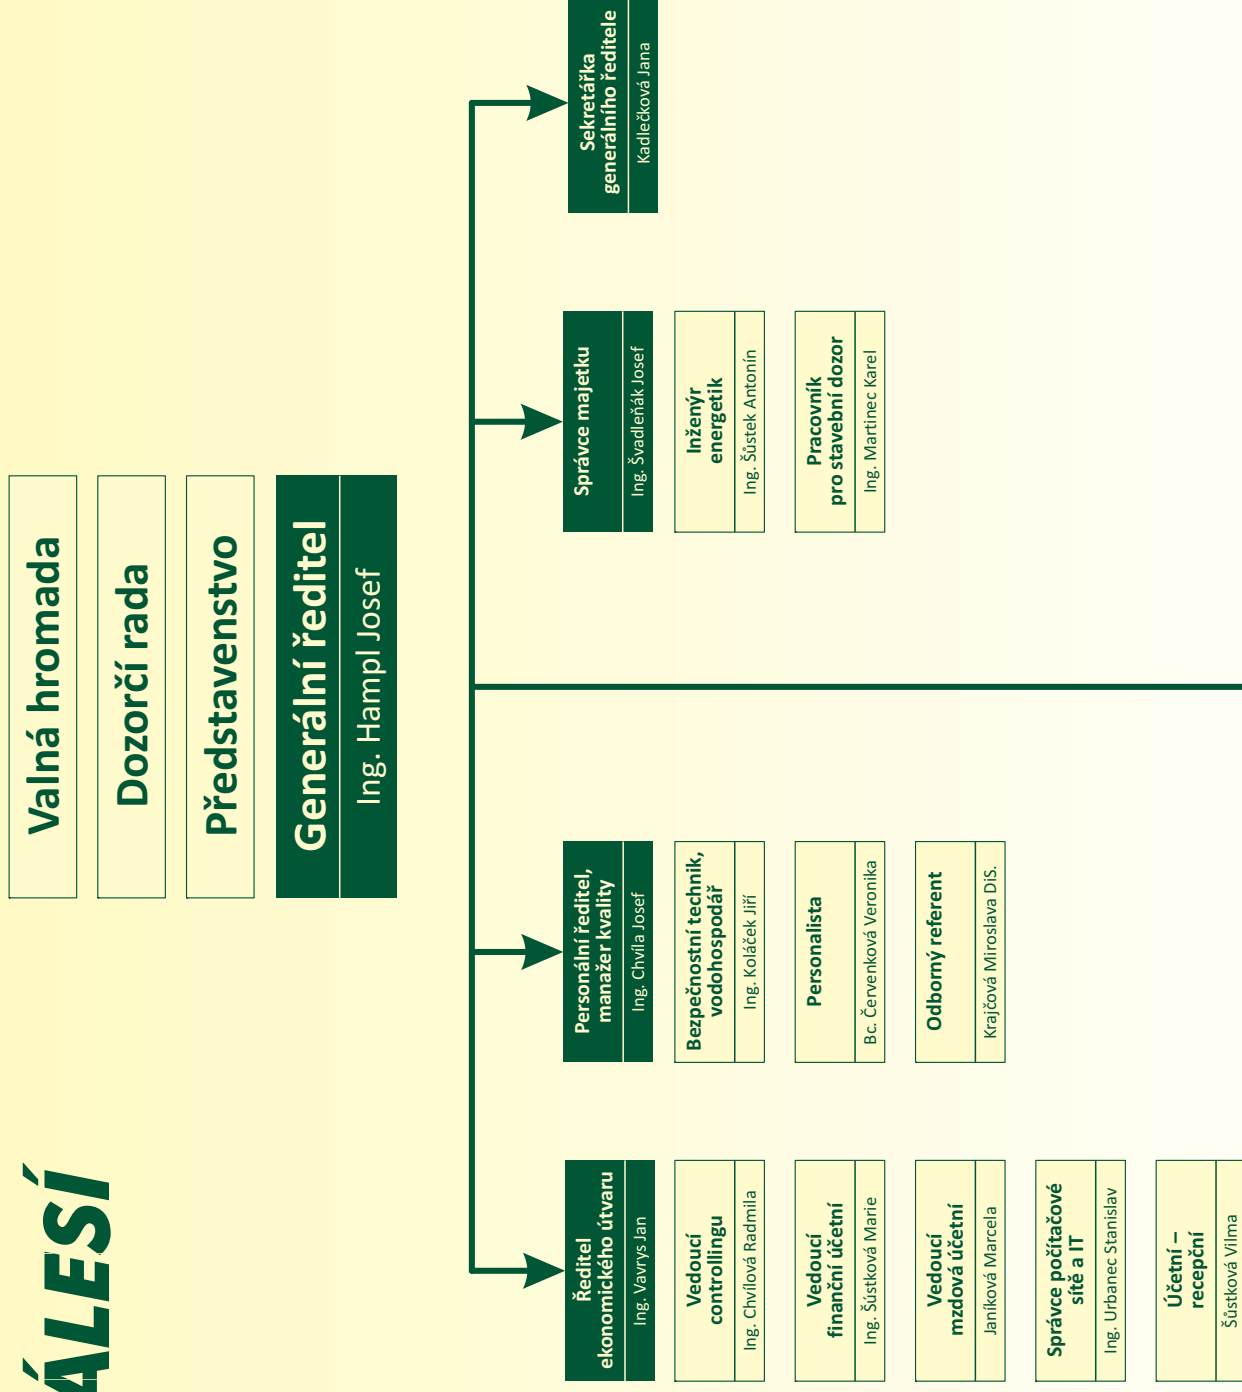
ÁLESÍ

Valná hromada

Dozorčí rada

Představenstvo

Generální ředitel
Ing. Hampl Josef

Ředitel ekonomického útvaru
Ing. Vavrys Jan

Vedoucí controllingu
Ing. Chvílová Radmila

Vedoucí finanční účetní
Ing. Šústková Marie

Vedoucí mzdová účetní
Janíková Marcela

Správce počítačové sítě a IT
Ing. Urbanec Stanislav

Účetní – recepční
Šůstková Vilma

Personální ředitel, manažer kvality
Ing. Chvíla Josef

Bezpečnostní technik, vodohospodář
Ing. Koláček Jiří

Personalista
Bc. Červenková Veronika

Odborný referent
Krajčová Miroslava DiS.

Správce majetku
Ing. Švadleňák Josef

Inženýr energetik
Ing. Šustek Antonín

Pracovník pro stavební dozor
Ing. Martinec Karel

Sekretářka generálního ředitele
Kadlečková Jana